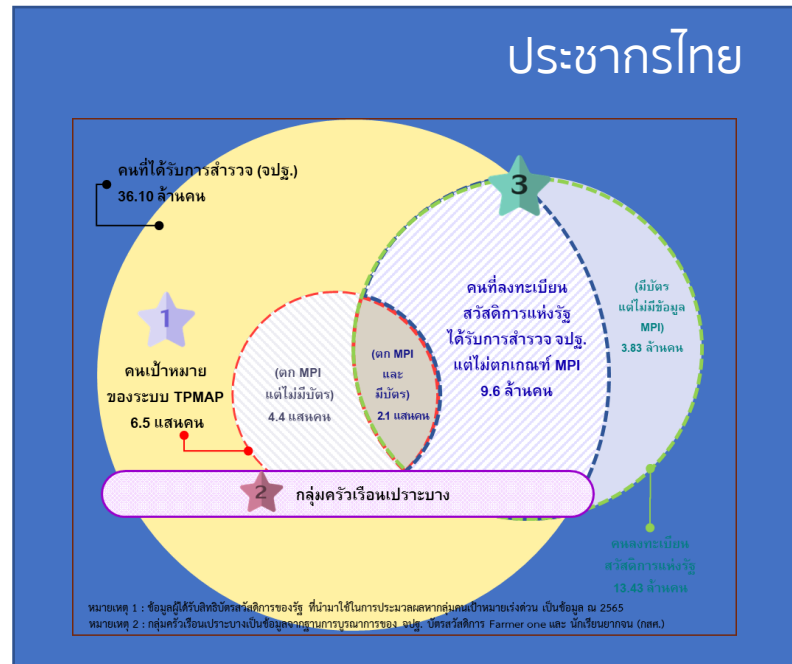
ประชากรไทย

คนที่ได้รับการสำรวจ (จปฐ.)
36.10 ล้านคน

3

คนที่ลงทะเบียน
สวัสดิการแห่งรัฐ
ได้รับการสำรวจ จปฐ.
แต่ไม่ตกเกณฑ์ MPI
9.6 ล้านคน

(มีบัตร
แต่ไม่มีข้อมูล
MPI)
3.83 ล้านคน

1

คนเป้าหมาย
ของระบบ TPMAP
6.5 แสนคน

(ตก MPI
แต่ไม่มีบัตร)
4.4 แสนคน

(ตก MPI
และ
มีบัตร)
2.1 แสนคน

2

กลุ่มครัวเรือนเปราะบาง

คนลงทะเบียน
สวัสดิการแห่งรัฐ
13.43 ล้านคน

หมายเหตุ 1 : ข้อมูลผู้ได้รับสิทธิบัตรสวัสดิการของรัฐ ที่นำมาใช้ในการประมวลผลหากลุ่มคนเป้าหมายเร่งด่วน เป็นข้อมูล ณ 2565
หมายเหตุ 2 : กลุ่มครัวเรือนเปราะบางเป็นข้อมูลจากฐานการบูรณาการของ จปฐ. บัตรสวัสดิการ Farmer one และ นักเรียนยากจน (กสศ.)